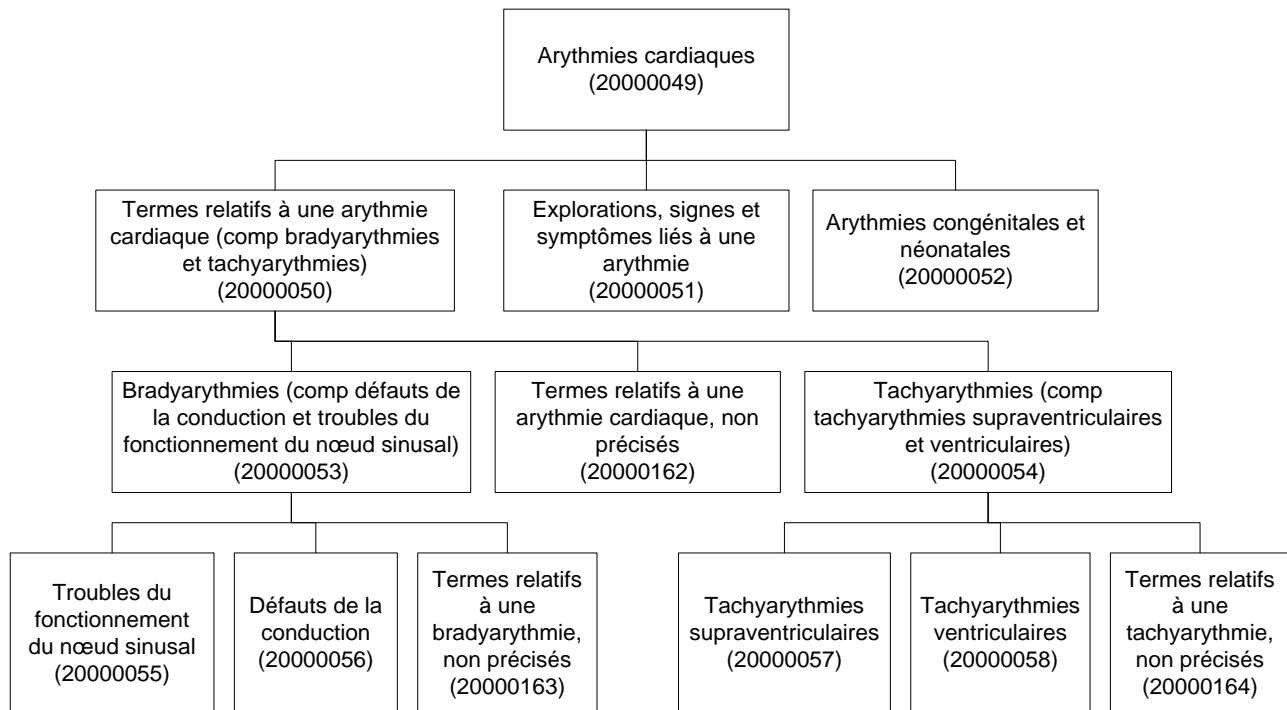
Arythmies cardiaques
(20000049)

Termes relatifs à une arythmie cardiaque (comp bradyarythmies et tachyarythmies)
(20000050)

Explorations, signes et symptômes liés à une arythmie
(20000051)

Arythmies congénitales et néonatales
(20000052)

Bradyarythmies (comp défauts de la conduction et troubles du fonctionnement du nœud sinusal)
(20000053)

Termes relatifs à une arythmie cardiaque, non précisés
(20000162)

Tachyarythmies (comp tachyarythmies supraventriculaires et ventriculaires)
(20000054)

Troubles du fonctionnement du nœud sinusal
(20000055)

Défauts de la conduction
(20000056)

Termes relatifs à une bradyarythmie, non précisés
(20000163)

Tachyarythmies supraventriculaires
(20000057)

Tachyarythmies ventriculaires
(20000058)

Termes relatifs à une tachyarythmie, non précisés
(20000164)